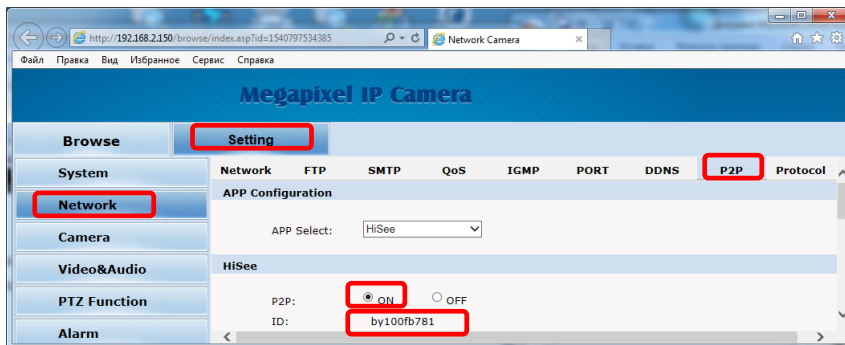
http://192.168.2.150/browse/index.asp?id=1540797534385
Network Camera
Файл Правка Вид Избранное Сервис Справка

Megapixel IP Camera

Browse
Setting

System
Network
Camera
Video&Audio
PTZ Function
Alarm

Network FTP SMTP QoS IGMP PORT DDNS P2P Protocol

APP Configuration

APP Select: HiSee

HiSee

P2P: ON OFF
ID: by100fb781